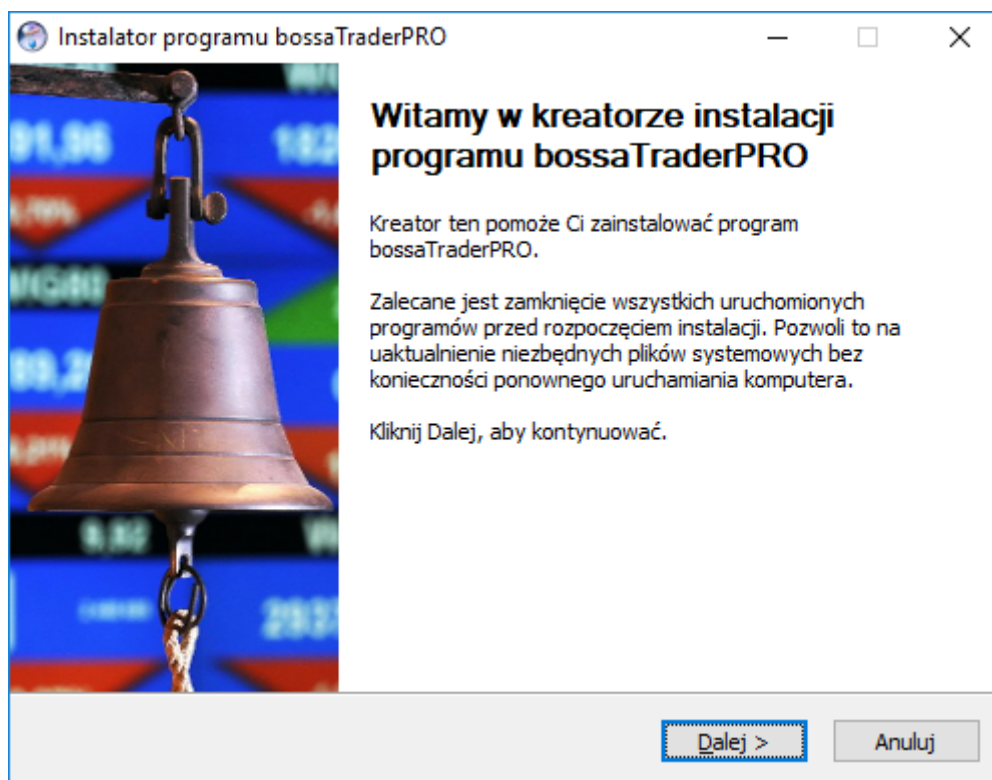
Instalator programu bossaTraderPRO

Witamy w kreatorze instalacji programu bossaTraderPRO

Kreator ten pomoże Ci zainstalować program bossaTraderPRO.

Zalecane jest zamknięcie wszystkich uruchomionych programów przed rozpoczęciem instalacji. Pozwoli to na uaktualnienie niezbędnych plików systemowych bez konieczności ponownego uruchamiania komputera.

Kliknij Dalej, aby kontynuować.

Dalej >
Anuluj